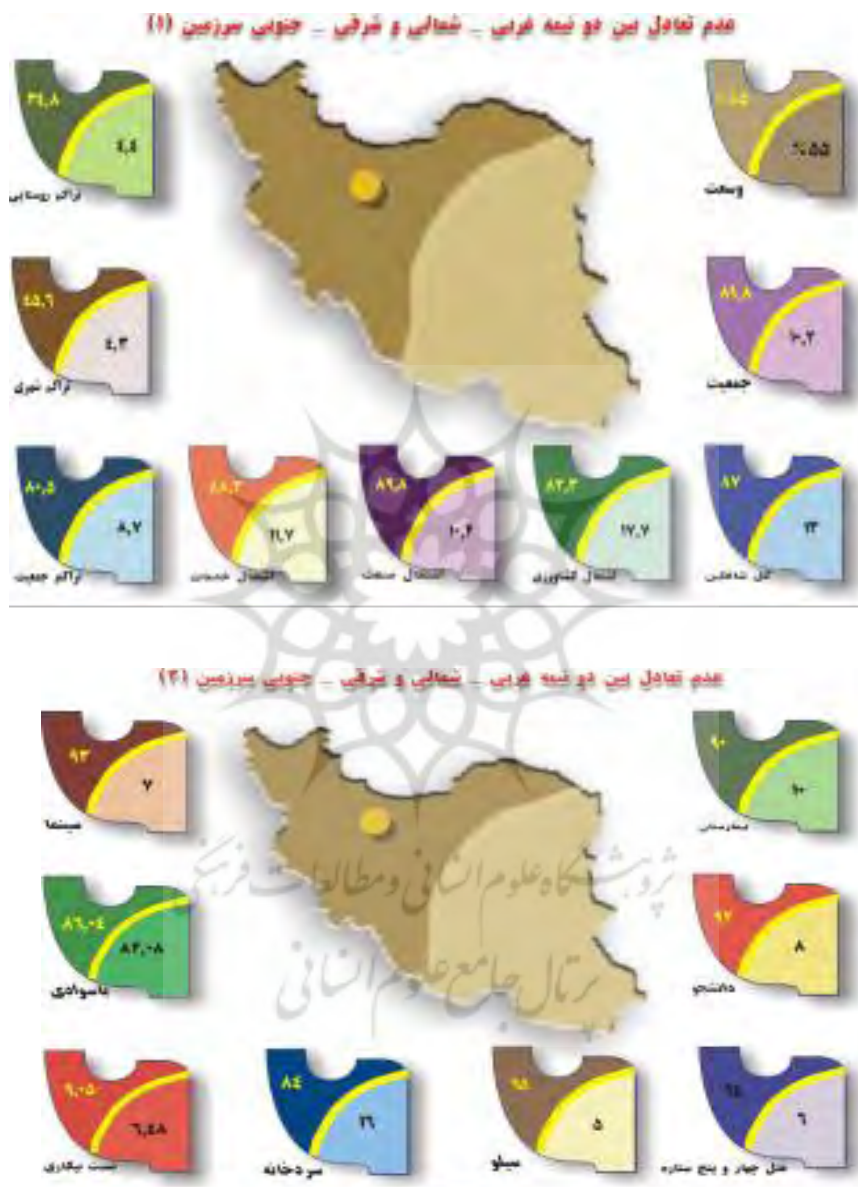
عدم تعادل بین دو نیمه غربی _ شمالی و شرقی _ جنوبی سرزمین (۱)

۳۴,۸
۴,۵
تراکم روستایی

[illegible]
۰,۵۵
وسعت

۴۵,۶
۴,۳
تراکم شهری

۸۹,۸
۱۰,۲
جمعیت

۸۰,۵
۸,۷
تراکم جمعیت

۸۸,۳
۱۱,۷
اشتغال خدمات

۸۹,۸
۱۰,۲
اشتغال صنعت

۸۲,۳
۱۷,۷
اشتغال کشاورزی

۸۷
۱۳
کل شاغلین

عدم تعادل بین دو نیمه غربی _ شمالی و شرقی _ جنوبی سرزمین (۲)

۹۳
۷
سینما

۹۰
۱۰
بیمارستان

۸۶,۰۴
۸۳,۰۸
باسوادی

۹۲
۸
دانشجو

۹,۰۵
۶,۴۸
نسبت بیکاری

۸۴
۱۶
سردخانه

۹۵
۵
سیلو

۹۴
۶
هتل چهار و پنج ستاره

پژوهشگاه علوم انسانی و مطالعات فرهنگی
پرتال جامع علوم انسانی